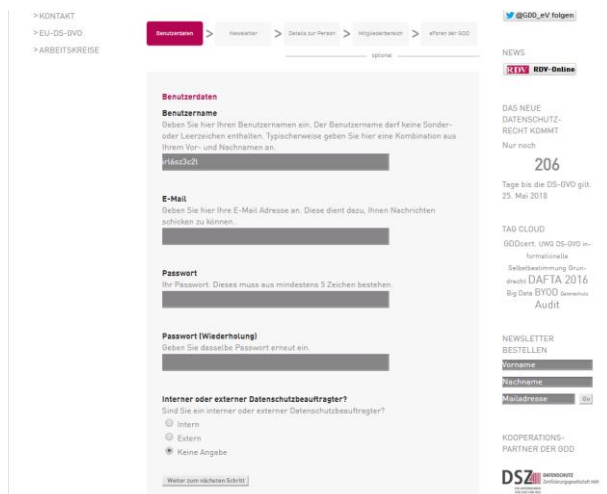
> KONTAKT
> EU-DS-GVO
> ARBEITSKREISE

Benutzerdaten > Newsletter > Details zur Person > Mitgliederbereich > ePaper der GDD

optional

Benutzerdaten

Benutzername
Geben Sie hier Ihren Benutzernamen ein. Der Benutzername darf keine Sonder- oder Leerzeichen enthalten. Typischerweise geben Sie hier eine Kombination aus Ihrem Vor- und Nachnamen an.

irl6sz3c2l

E-Mail
Geben Sie hier Ihre E-Mail Adresse an. Diese dient dazu, Ihnen Nachrichten schicken zu können.

Passwort
Ihr Passwort. Dieses muss aus mindestens 5 Zeichen bestehen.

Passwort (Wiederholung)
Geben Sie dasselbe Passwort erneut ein.

Interner oder externer Datenschutzbeauftragter?
Sind Sie ein interner oder externer Datenschutzbeauftragter?
Intern
Extern
Keine Angabe

Weiter zum nächsten Schritt

@GDD_eV folgen

NEWS
RDV RDV-Online

DAS NEUE DATENSCHUTZ-RECHT KOMMT
Nur noch
206
Tage bis die DS-GVO gilt. 25. Mai 2018

TAG CLOUD
GDDcert. UWG DS-GVO informationelle Selbstbestimmung Grundrecht DAFTA 2016 Big Data BYOD Datenschutz Audit

NEWSLETTER BESTELLEN
Vorname
Nachname
Mailadresse
Go

KOOPERATIONS-PARTNER DER GDD
DSZ DATENSCHUTZ Zertifizierungsgesellschaft mbH